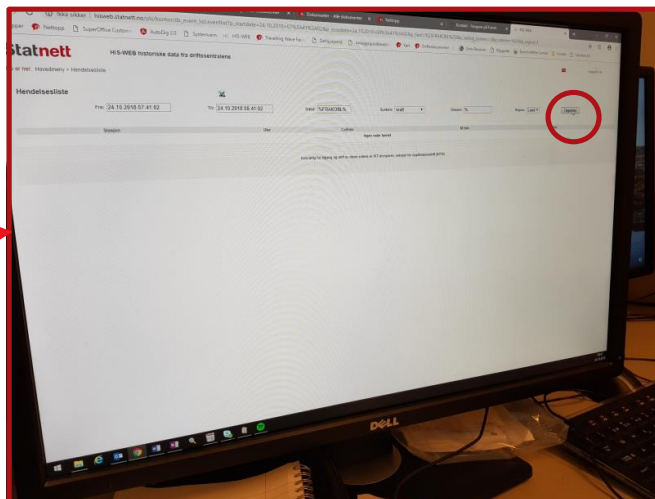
Ikke sikker | hisweb.statnett.no

Statnett

HIS-WEB historiske data fra driftssentralene

Du er her: Hovedmeny > Hendelsesliste

Hendelsesliste

Fra: 24.10.2018 07:41:02

Til: 24.10.2018 08:41:02

Stasjon

Dato

Oppdater

Ingen rader funnet

DELL